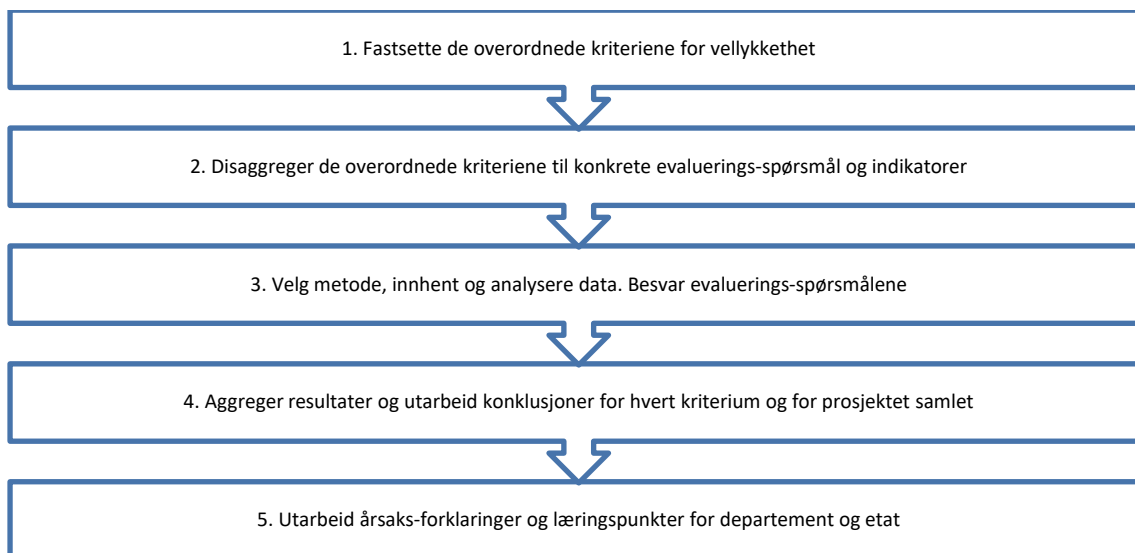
1. Fastsette de overordnede kriteriene for vellykkethet

2. Disaggreger de overordnede kriteriene til konkrete evaluerings-spørsmål og indikatorer

3. Velg metode, innhent og analysere data. Besvar evaluerings-spørsmålene

4. Aggreger resultater og utarbeid konklusjoner for hvert kriterium og for prosjektet samlet

5. Utarbeid årsaks-forklaringer og læringspunkter for departement og etat